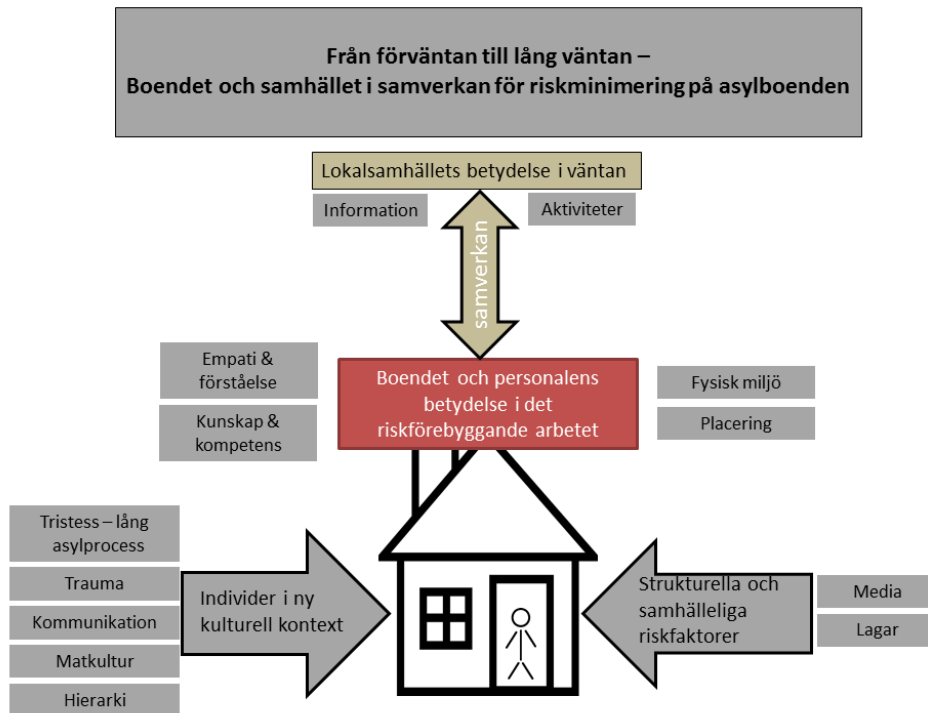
Från förväntan till lång väntan –
Boendet och samhället i samverkan för riskminimering på asylboenden

Lokalsamhällets betydelse i väntan

Information

Aktiviteter

samverkan

Empati & förståelse

Kunskap & kompetens

Boendet och personalens betydelse i det riskförebyggande arbetet

Fysisk miljö

Placering

Tristess – lång asylprocess

Trauma

Kommunikation

Matkultur

Hierarki

Individer i ny kulturell kontext

Strukturella och samhälleliga riskfaktorer

Media

Lagar